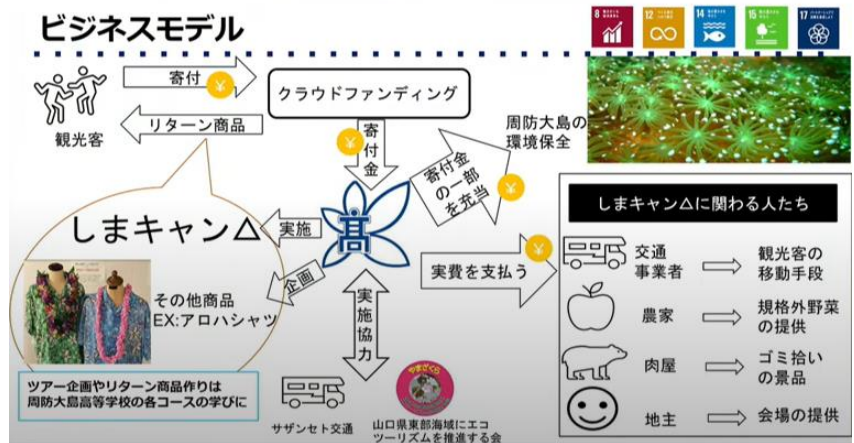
ビジネスモデル

8 12 14 15 17

観光客

寄付 ¥

リターン商品

クラウドファンディング

寄付金 ¥

寄付金の一部を充当 ¥

周防大島の環境保全

しまキャン△

実施

髙

企画

その他商品
EX:アロハシャツ

実施協力

実費を支払う ¥

ツアー企画やリターン商品作りは
周防大島高等学校の各コースの学びに

サザンセト交通

やまぐち

山口県東部海域にエコツーリズムを推進する会

しまキャン△に関わる人たち

交通事業者 ⇒ 観光客の移動手段

農家 ⇒ 規格外野菜の提供

肉屋 ⇒ ゴミ拾いの景品

地主 ⇒ 会場の提供